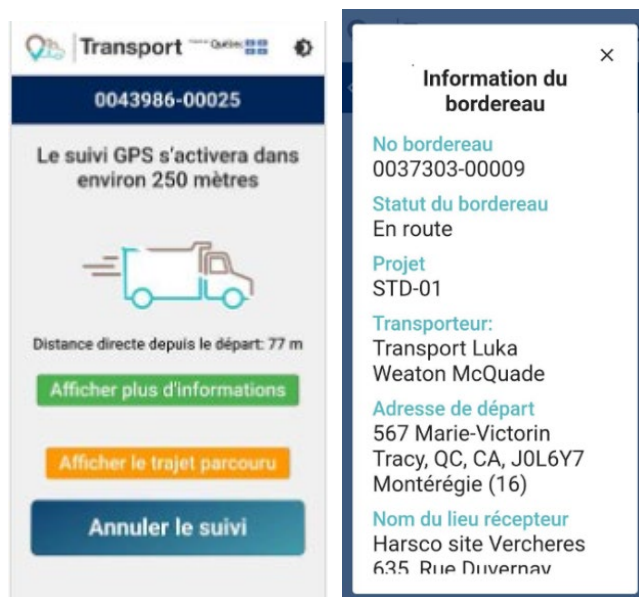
Transport Québec

0043986-00025

Le suivi GPS s'activera dans environ 250 mètres

Distance directe depuis le départ: 77 m

Afficher plus d'informations

Afficher le trajet parcouru

Annuler le suivi

×

Information du bordereau

No bordereau
0037303-00009

Statut du bordereau
En route

Projet
STD-01

Transporteur:
Transport Luka Weaton McQuade

Adresse de départ
567 Marie-Victorin
Tracy, QC, CA, J0L6Y7
Montérégie (16)

Nom du lieu récepteur
Harsco site Vercheres
635 Rue Duvernay